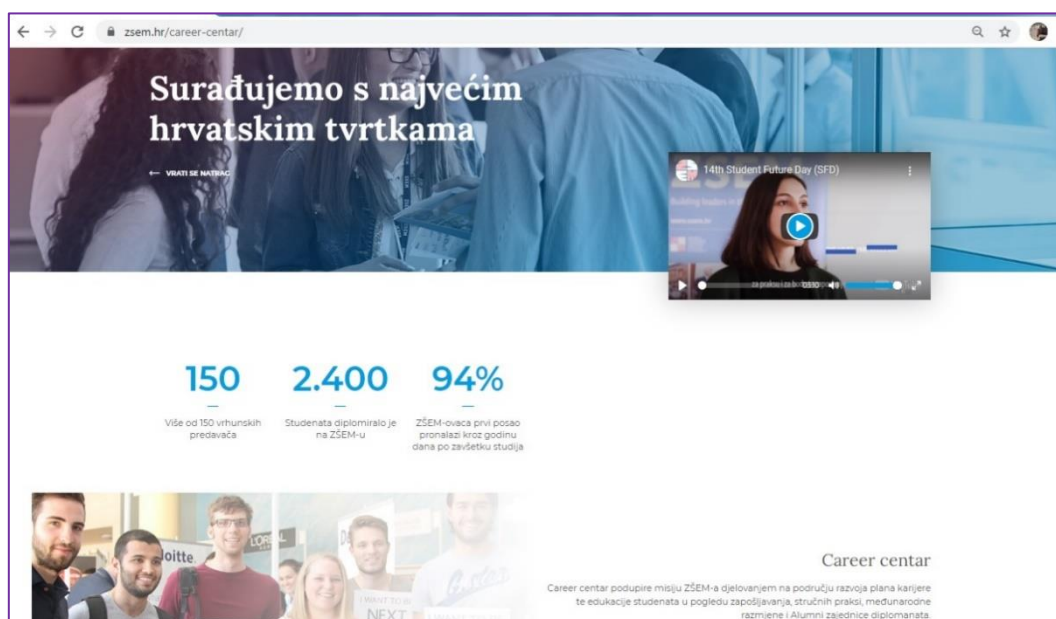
zsem.hr/career-centar/

Surađujemo s najvećim hrvatskim tvrtkama

← VRATI SE NATRAG

14th Student Future Day (SFD)

0:10

150
Više od 150 vrhunskih predavača

2.400
Studenata diplomiralo je na ZŠEM-u

94%
ZŠEM-ovaca prvi posao pronalazi kroz godinu dana po završetku studija

Career centar

Career centar podupire misiju ZŠEM-a djelovanjem na području razvoja plana karijere te edukacije studenata u pogledu zapošljavanja, stručnih praksi, međunarodne razmjene i Alumni zajednice diplomanata.